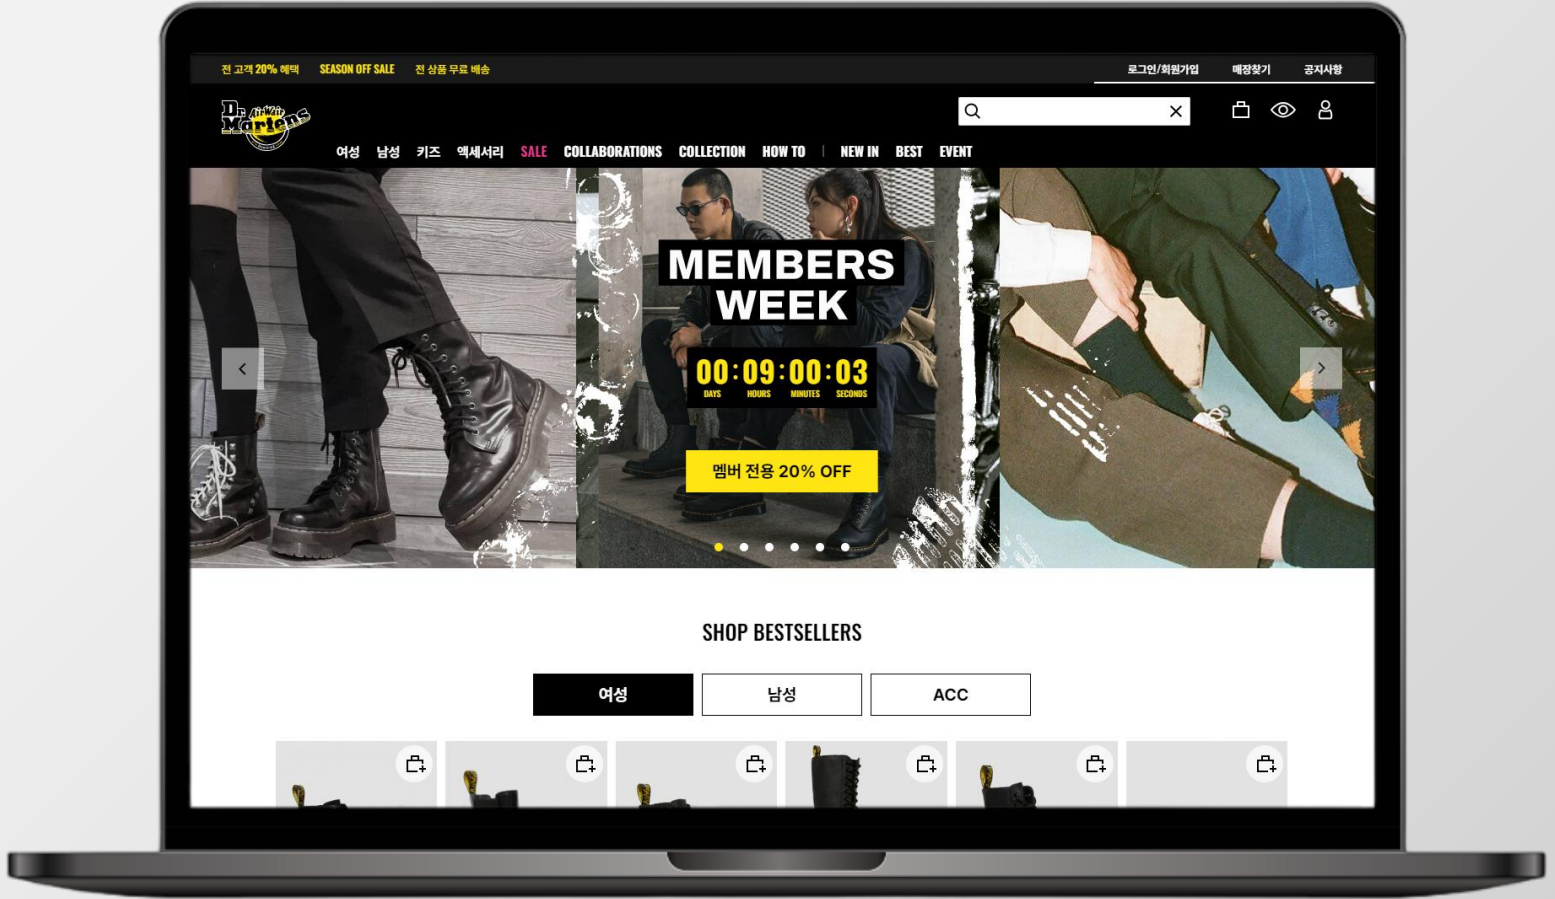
전 고객 20% 혜택 SEASON OFF SALE 전 상품 무료 배송

로그인/회원가입 매장찾기 공지사항

Dr. Martens AirWair

여성 남성 키즈 액세서리 SALE COLLABORATIONS COLLECTION HOW TO | NEW IN BEST EVENT

MEMBERS WEEK

00 : 09 : 00 : 03
DAYS HOURS MINUTES SECONDS

멤버 전용 20% OFF

SHOP BESTSELLERS

여성 남성 ACC